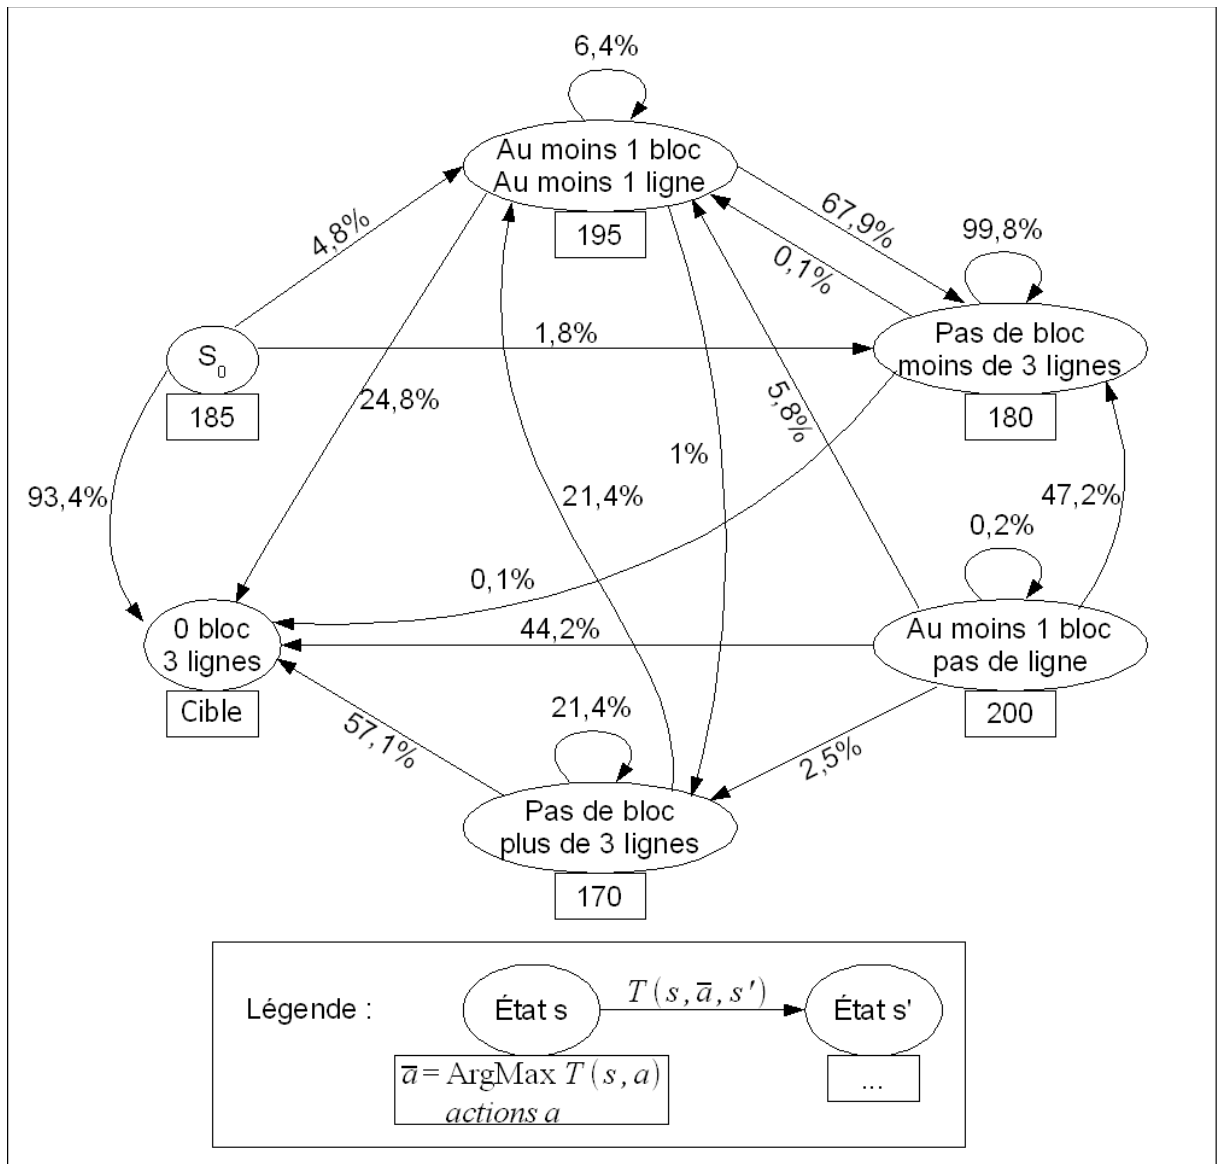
6,4%

Au moins 1 bloc
Au moins 1 ligne

195

4,8%

67,9%

99,8%

0,1%

$S_0$

185

1,8%

Pas de bloc
moins de 3 lignes

180

24,8%

5,8%

1%

93,4%

21,4%

47,2%

0,2%

0,1%

0 bloc
3 lignes

44,2%

Au moins 1 bloc
pas de ligne

Cible

200

21,4%

57,1%

2,5%

Pas de bloc
plus de 3 lignes

170

Légende :

État s

$T(s, \overline{a}, s')$

État s'

$\overline{a} = \text{ArgMax}\, T(s, a)$
actions a

...